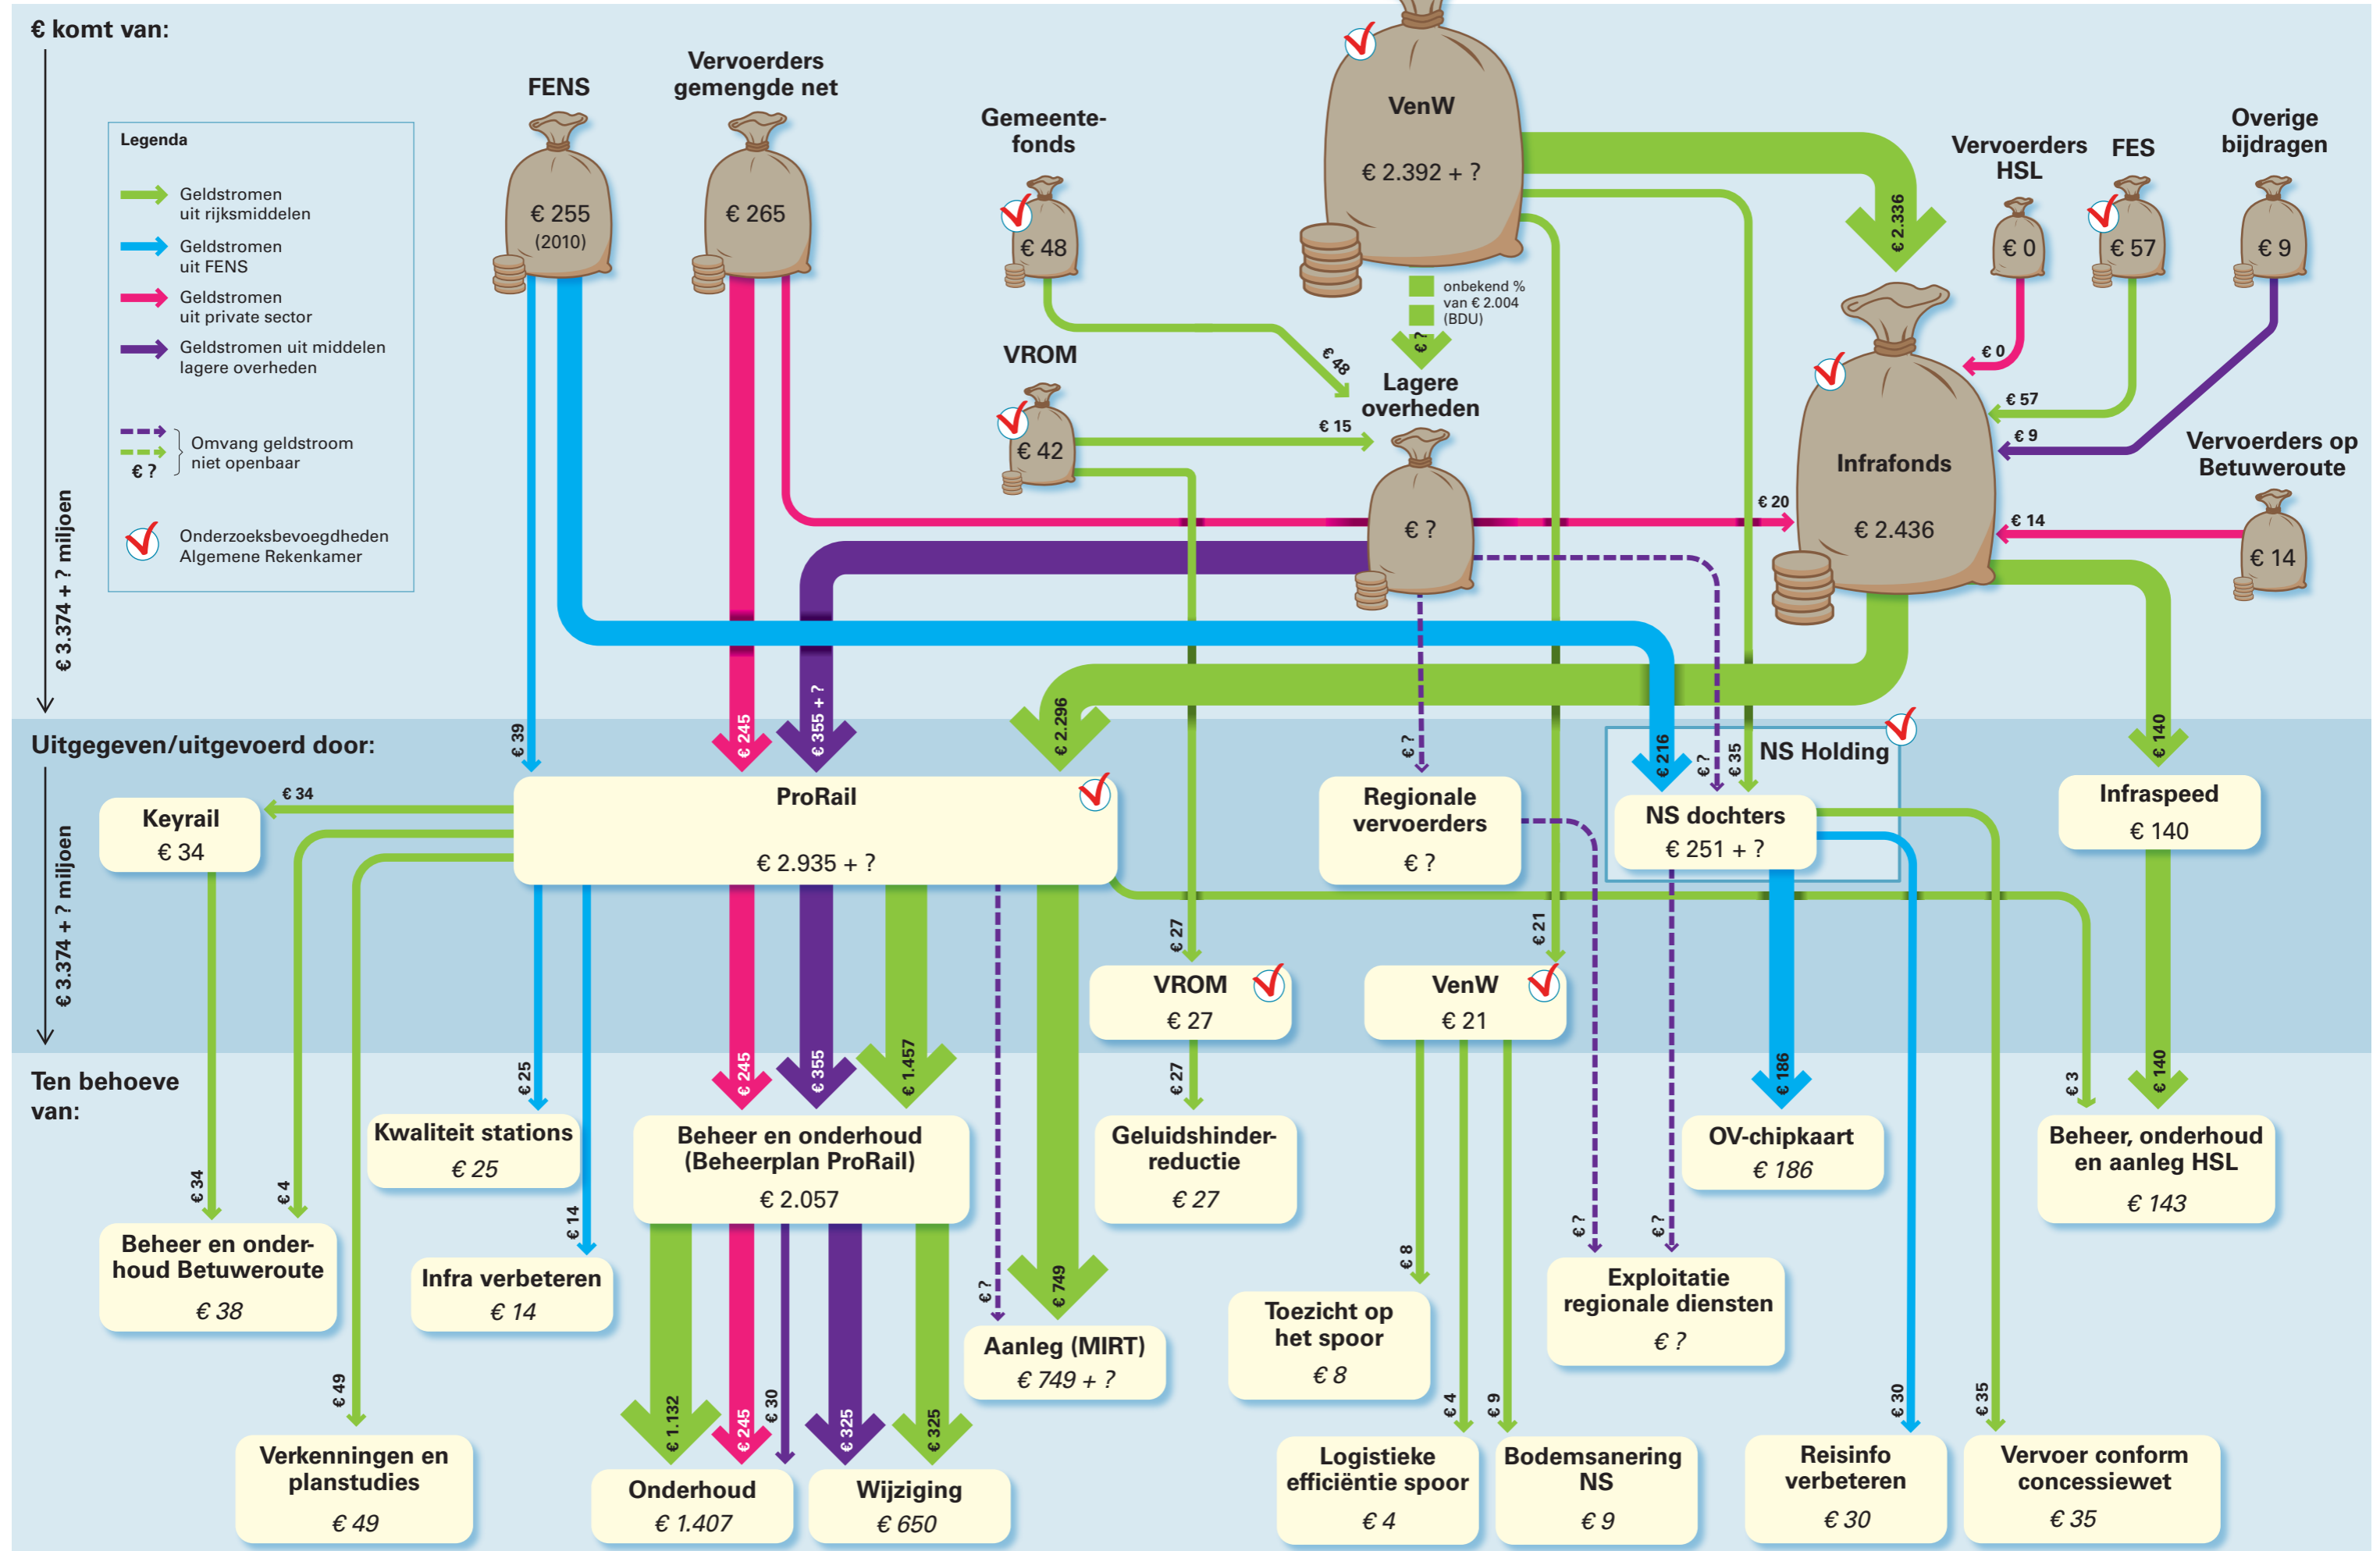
€ komt van:

€ 3.374 + ? miljoen

Legenda

Geldstromen uit rijksmiddelen

Geldstromen uit FENS

Geldstromen uit private sector

Geldstromen uit middelen lagere overheden

€ ? Omvang geldstroom niet openbaar

Onderzoeksbevoegdheden Algemene Rekenkamer

FENS
€ 255
(2010)

Vervoerders gemengde net
€ 265

Gemeente-fonds
€ 48

VROM
€ 42

VenW
€ 2.392 + ?

onbekend % van € 2.004 (BDU)

€ ?

€ 48

€ 15

Lagere overheden
€ ?

€ 2.336

Vervoerders HSL
€ 0

FES
€ 57

Overige bijdragen
€ 9

€ 0

€ 57

€ 9

Infrafonds
€ 2.436

€ 20

€ 14

Vervoerders op Betuweroute
€ 14

Uitgegeven/uitgevoerd door:

€ 3.374 + ? miljoen

€ 39

€ 245

€ 355 + ?

€ 2.296

€ ?

€ 216

€ ?

€ 35

NS Holding

€ 140

€ 34

Keyrail
€ 34

ProRail
€ 2.935 + ?

Regionale vervoerders
€ ?

NS dochters
€ 251 + ?

Infraspeed
€ 140

€ 27

€ 21

VROM
€ 27

VenW
€ 21

Ten behoeve van:

€ 25

€ 245

€ 355

€ 1.457

€ 27

€ 186

€ 3

€ 140

Kwaliteit stations
€ 25

Beheer en onderhoud (Beheerplan ProRail)
€ 2.057

Geluidshinder-reductie
€ 27

OV-chipkaart
€ 186

Beheer, onderhoud en aanleg HSL
€ 143

€ 34

€ 4

€ 14

Beheer en onder-houd Betuweroute
€ 38

Infra verbeteren
€ 14

€ ?

€ 749

€ 8

€ ?

€ ?

Aanleg (MIRT)
€ 749 + ?

Toezicht op het spoor
€ 8

Exploitatie regionale diensten
€ ?

€ 49

€ 1.132

€ 245

€ 30

€ 325

€ 325

€ 4

€ 9

€ 30

€ 35

Verkenningen en planstudies
€ 49

Onderhoud
€ 1.407

Wijziging
€ 650

Logistieke efficiëntie spoor
€ 4

Bodemsanering NS
€ 9

Reisinfo verbeteren
€ 30

Vervoer conform concessiewet
€ 35